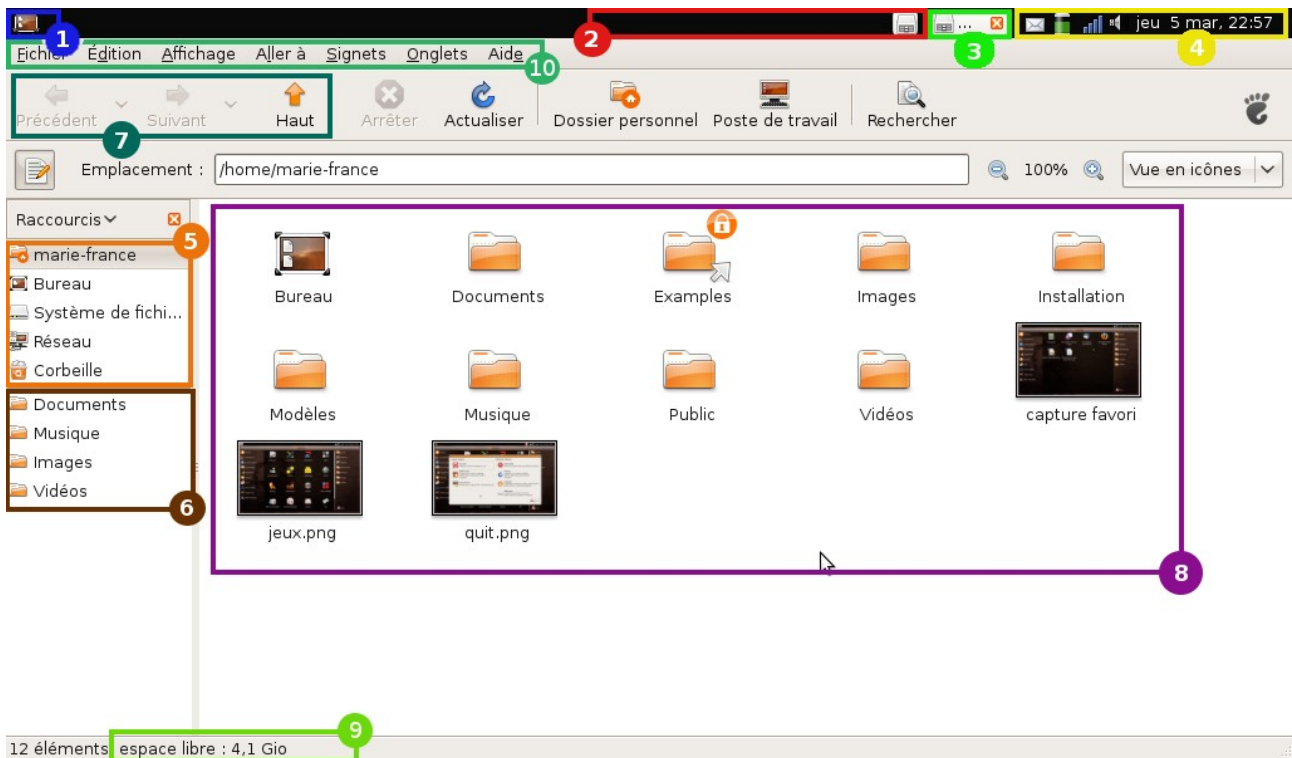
1 2 3 ... 4 jeu 5 mar, 22:57

Fichier Édition Affichage Aller à Signets Onglets Aide 10

Précédent Suivant Haut Arrêter Actualiser Dossier personnel Poste de travail Rechercher

7

Emplacement : /home/marie-france 100% Vue en icônes

Raccourcis 5

marie-france
Bureau
Système de fichi...
Réseau
Corbeille

Documents
Musique
Images
Vidéos

6

Bureau Documents Examples Images Installation
Modèles Musique Public Vidéos capture favori
jeux.png quit.png

8

12 éléments espace libre : 4,1 Gio

9